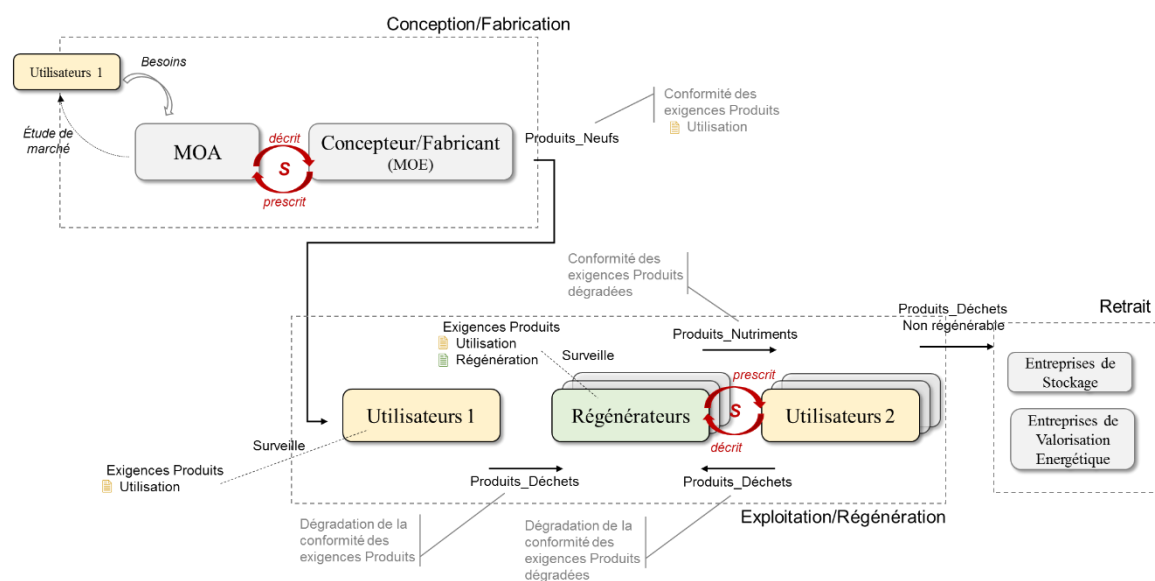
Conception/Fabrication

Utilisateurs 1

Besoins

Étude de marché

MOA

décrit

S

prescrit

Concepteur/Fabricant (MOE)

Produits_Neufs

Conformité des exigences Produits
Utilisation

Conformité des exigences Produits dégradées

Produits_Déchets Non régénérable

Retrait

Exigences Produits
Utilisation
Régénération

Produits_Nutriments

Surveille

prescrit

Utilisateurs 1

Régénérateurs

S

Utilisateurs 2

décrit

Entreprises de Stockage

Entreprises de Valorisation Energétique

Surveille

Exigences Produits
Utilisation

Produits_Déchets

Produits_Déchets

Exploitation/Régénération

Dégradation de la conformité des exigences Produits

Dégradation de la conformité des exigences Produits dégradées